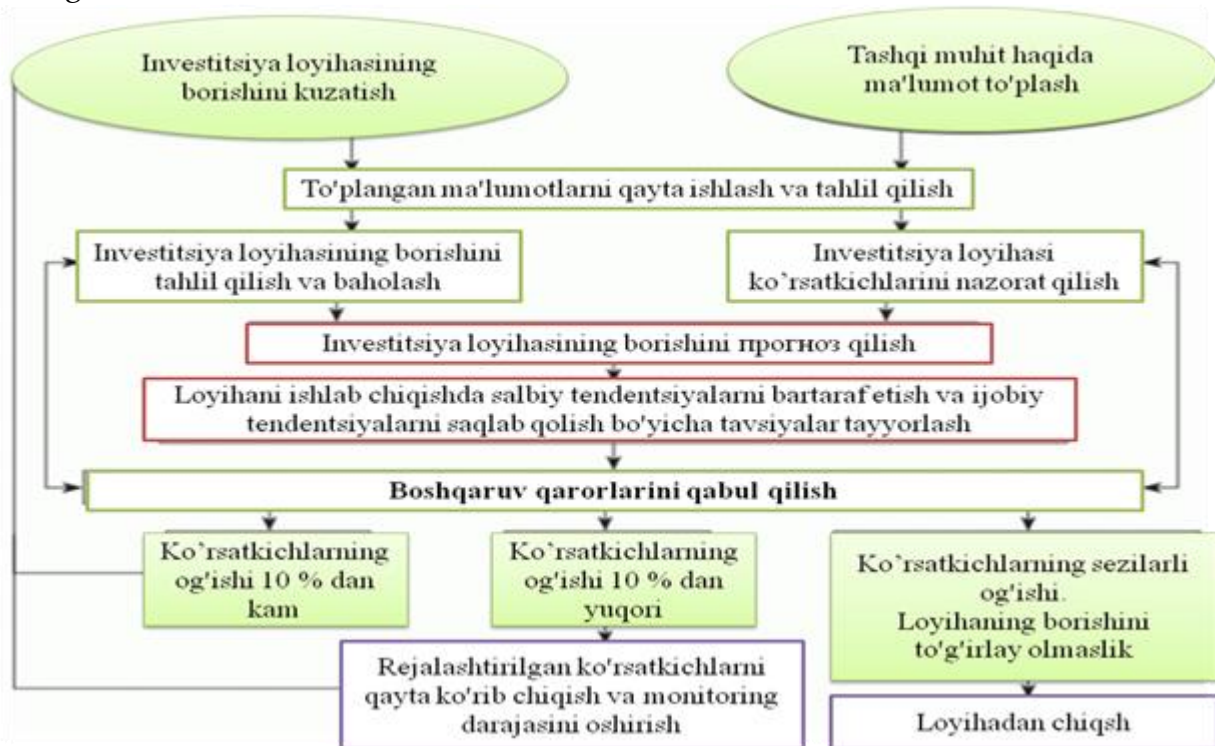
Investitsiya loyihasining borishini kuzatish

Tashqi muhit haqida ma'lumot to'plash

To'plangan ma'lumotlarni qayta ishlash va tahlil qilish

Investitsiya loyihasining borishini tahlil qilish va baholash

Investitsiya loyihasi ko'rsatkichlarini nazorat qilish

Investitsiya loyihasining borishini прогноз qilish

Loyihani ishlab chiqishda salbiy tendentsiyalarni bartaraf etish va ijobiy tendentsiyalarni saqlab qolish bo'yicha tavsiyalar tayyorlash

**Boshqaruv qarorlarini qabul qilish**

Ko'rsatkichlarning og'ishi 10 % dan kam

Ko'rsatkichlarning og'ishi 10 % dan yuqori

Ko'rsatkichlarning sezilarli og'ishi. Loyihaning borishini to'g'irlay olmaslik

Rejalashtirilgan ko'rsatkichlarni qayta ko'rib chiqish va monitoring darajasini oshirish

Loyihadan chiqsh